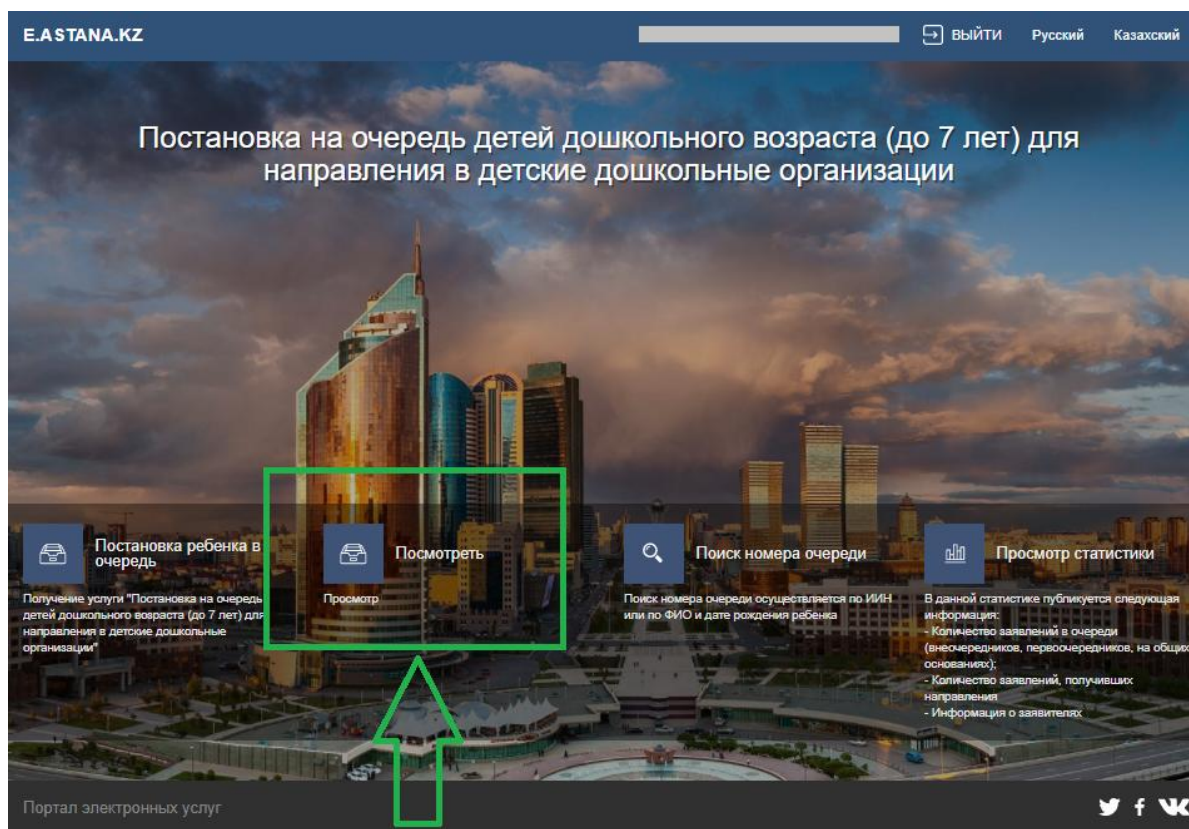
E.ASTANA.KZ

ВЫЙТИ Русский Казахский

Постановка на очередь детей дошкольного возраста (до 7 лет) для направления в детские дошкольные организации

Постановка ребенка в очередь

Получение услуги "Постановка на очередь детей дошкольного возраста (до 7 лет) для направления в детские дошкольные организации"

Посмотреть

Просмотр

Поиск номера очереди

Поиск номера очереди осуществляется по ИИН или по ФИО и дате рождения ребенка

Просмотр статистики

В данной статистике публикуется следующая информация:
- Количество заявлений в очереди (внеочередников, первоочередников, на общих основаниях);
- Количество заявлений, получивших направления
- Информация о заявителях

Портал электронных услуг